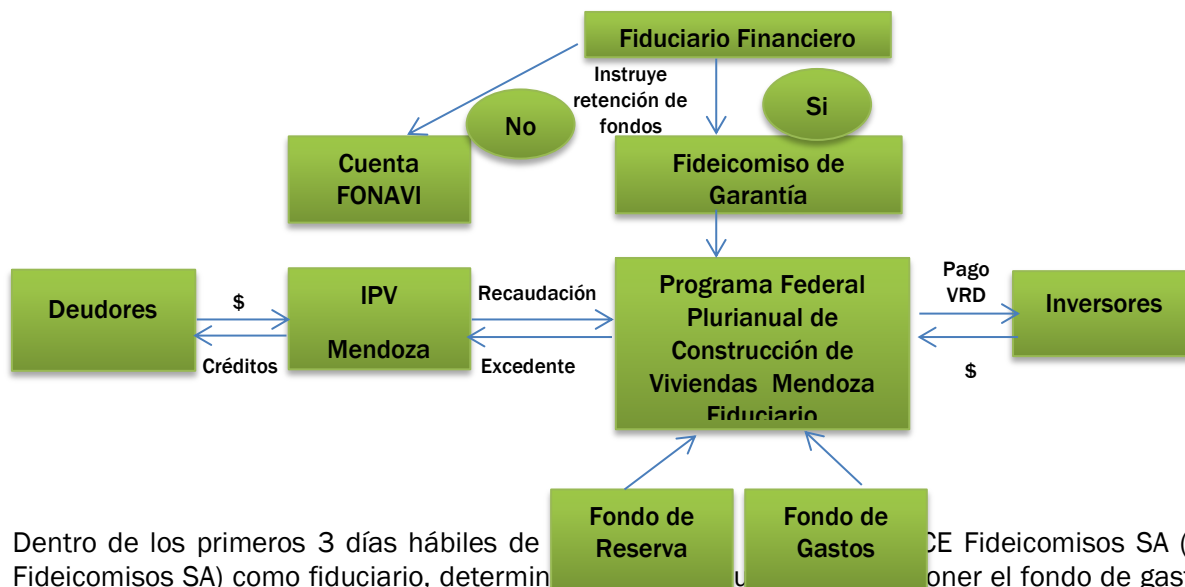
Fiduciario Financiero

Instruye retención de fondos

No

Si

Cuenta FONAVI

Fideicomiso de Garantía

Deudores

$

Créditos

IPV

Mendoza

Recaudación

Excedente

Programa Federal Plurianual de Construcción de Viviendas Mendoza Fiduciario

Pago VRD

Inversores

$

Fondo de Reserva

Fondo de Gastos

Dentro de los primeros 3 días hábiles de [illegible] CE Fideicomisos SA ([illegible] Fideicomisos SA) como fiduciario, determin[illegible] u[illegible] oner el fondo de gas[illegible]